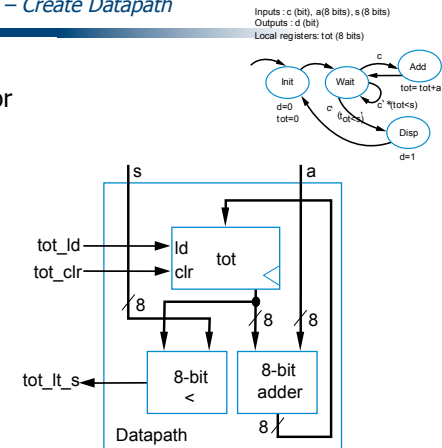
– Create Datapath

Inputs : c (bit), a(8 bits), s (8 bits)
Outputs : d (bit)
Local registers: tot (8 bits)

Init
d=0
tot=0

Wait

Add
tot= tot+a

Disp
d=1

c

c'

c'*(tot<s)

(tot<s)'

or

s
a

tot_ld
tot_clr
ld
clr
tot

8
8
8

tot_lt_s
8-bit
<
8-bit
adder
8

Datapath